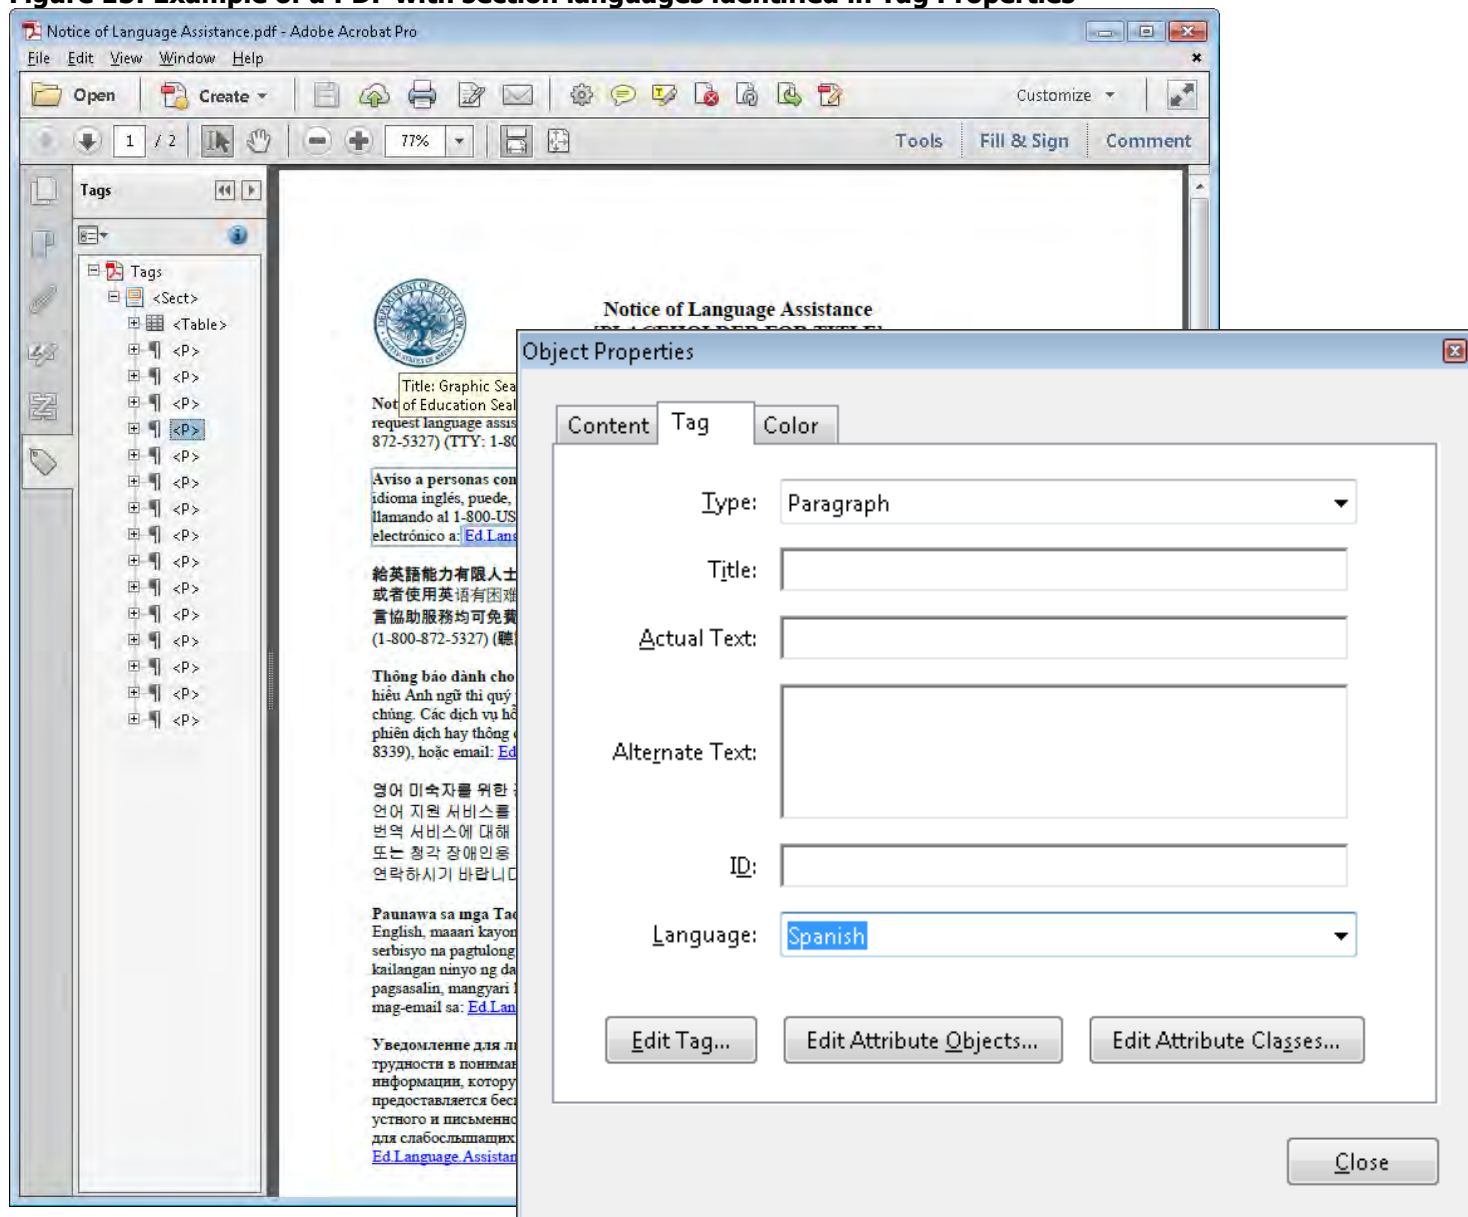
Notice of Language Assistance.pdf - Adobe Acrobat Pro

File Edit View Window Help

Open Create Customize

1 / 2 77% Tools Fill & Sign Comment

Tags

Tags
<Sect>
<Table>
<P>
<P>
<P>
<P>
<P>
<P>
<P>
<P>
<P>
<P>
<P>
<P>
<P>
<P>
<P>

Notice of Language Assistance

Title: Graphic Sea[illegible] of Education Seal

Not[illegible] request language assis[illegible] 872-5327) (TTY: 1-80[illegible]

Aviso a personas con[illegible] idioma inglés, puede, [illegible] llamando al 1-800-US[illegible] electrónico a: Ed Lang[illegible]

給英語能力有限人士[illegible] 或者使用英语有困难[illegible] 言協助服務均可免費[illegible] (1-800-872-5327) (聽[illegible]

Thông báo dành cho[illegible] hiểu Anh ngữ thì quý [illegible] chúng. Các dịch vụ hỗ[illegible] phiên dịch hay thông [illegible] 8339), hoặc email: Ed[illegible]

영어 미숙자를 위한 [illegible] 언어 지원 서비스를 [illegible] 번역 서비스에 대해 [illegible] 또는 청각 장애인용 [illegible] 연락하시기 바랍니다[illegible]

Paunawa sa mga Ta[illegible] English, maaari kayon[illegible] serbisyo na pagtulong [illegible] kailangan ninyo ng da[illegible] pagsasalin, mangyari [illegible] mag-email sa: Ed.Lan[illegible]

Уведомление для л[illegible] трудности в понима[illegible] информации, котору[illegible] предоставляется бес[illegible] устного и письменно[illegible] для слабослышащих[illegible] Ed.Language.Assistan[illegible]

Object Properties

Content Tag Color

Type: Paragraph
Title:
Actual Text:
Alternate Text:
ID:
Language: Spanish

Edit Tag... Edit Attribute Objects... Edit Attribute Classes...

Close